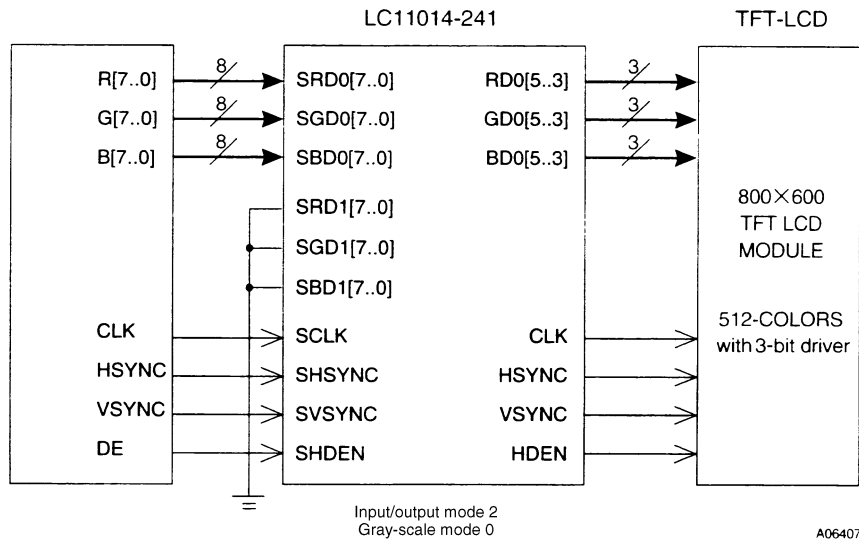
LC11014-241

TFT-LCD

R[7..0]
8
SRD0[7..0]
RD0[5..3]
3

G[7..0]
8
SGD0[7..0]
GD0[5..3]
3

B[7..0]
8
SBD0[7..0]
BD0[5..3]
3

SRD1[7..0]
SGD1[7..0]
SBD1[7..0]

800×600
TFT LCD
MODULE

512-COLORS
with 3-bit driver

CLK
SCLK
CLK

HSYNC
SHSYNC
HSYNC

VSYNC
SVSYNC
VSYNC

DE
SHDEN
HDEN

Input/output mode 2
Gray-scale mode 0

A06407